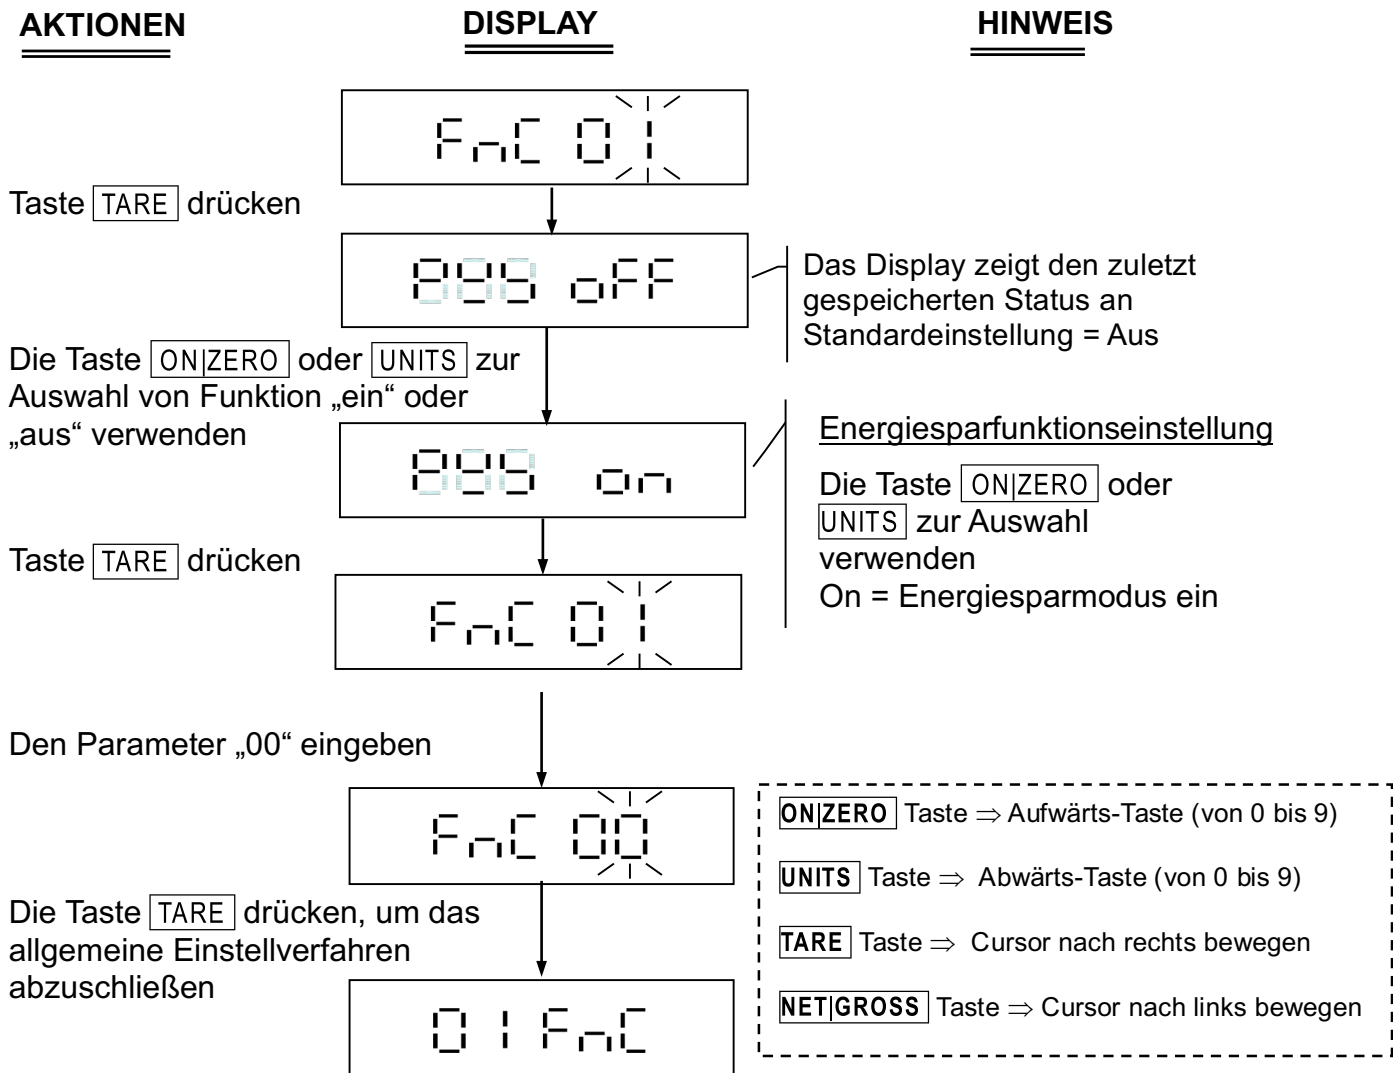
AKTIONEN

DISPLAY

HINWEIS

FnC 01

Taste TARE drücken

888 oFF

Das Display zeigt den zuletzt gespeicherten Status an
Standardeinstellung = Aus

Die Taste ON|ZERO oder UNITS zur Auswahl von Funktion „ein" oder „aus" verwenden

888 on

Energiesparfunktionseinstellung

Die Taste ON|ZERO oder UNITS zur Auswahl verwenden
On = Energiesparmodus ein

Taste TARE drücken

FnC 01

Den Parameter „00" eingeben

FnC 00

ON|ZERO Taste $\Rightarrow$ Aufwärts-Taste (von 0 bis 9)

UNITS Taste $\Rightarrow$ Abwärts-Taste (von 0 bis 9)

TARE Taste $\Rightarrow$ Cursor nach rechts bewegen

NET|GROSS Taste $\Rightarrow$ Cursor nach links bewegen

Die Taste TARE drücken, um das allgemeine Einstellverfahren abzuschließen

01 FnC